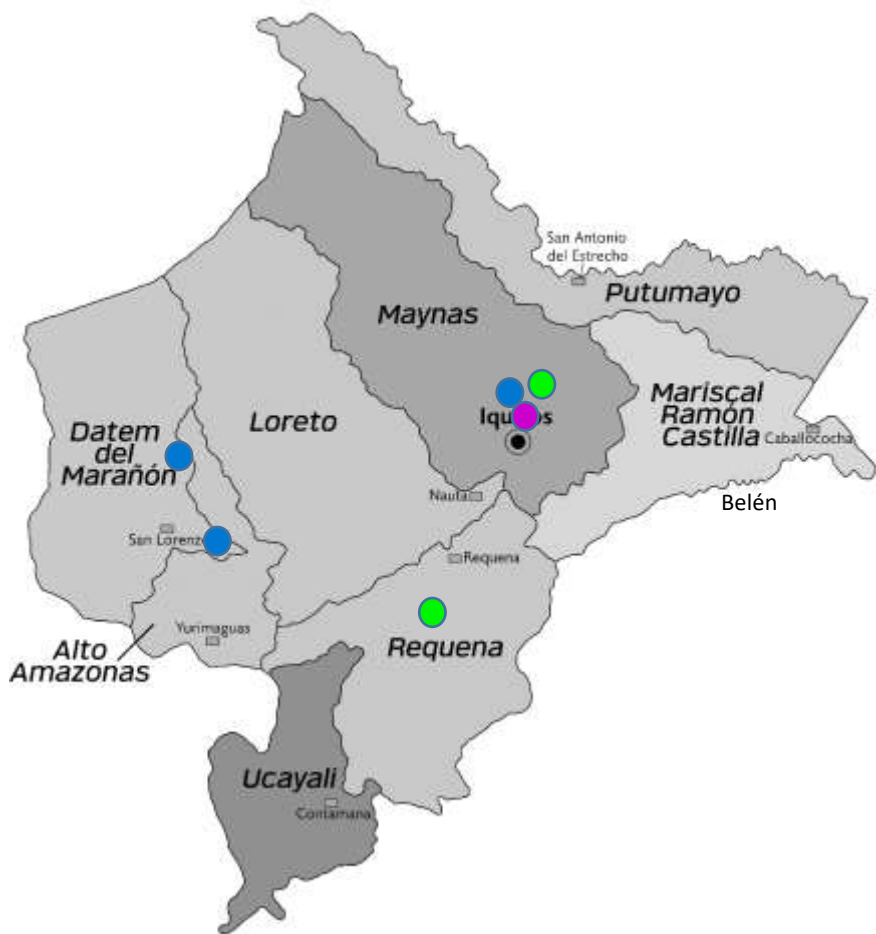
San Antonio del Estrecho

Putumayo

Maynas

Mariscal Ramón Castilla

Caballococha

Iqu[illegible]s

Datem del Marañón

Loreto

Nauta

Belén

San Lorenzo

Requena

Yurimaguas

Alto Amazonas

Requena

Ucayali

Contamana